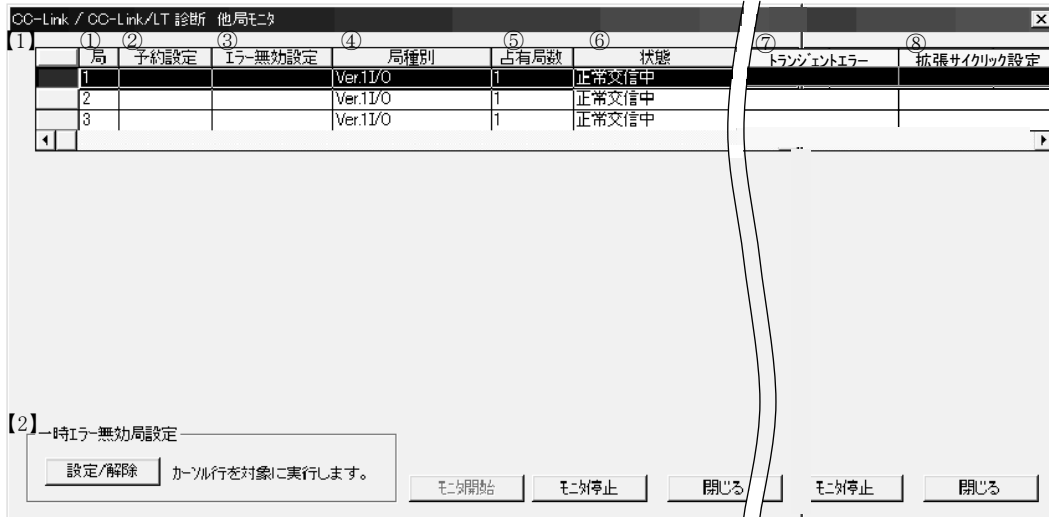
CC-Link / CC-Link/LT 診断 他局モニタ

【1】

| | ① 局 | ② 予約設定 | ③ エラー無効設定 | ④ 局種別 | ⑤ 占有局数 | ⑥ 状態 | ⑦ トランジェントエラー | ⑧ 拡張サイクリック設定 |
|---|---|---|---|---|---|---|---|---|
| | 1 | | | Ver.1I/O | 1 | 正常交信中 | | |
| | 2 | | | Ver.1I/O | 1 | 正常交信中 | | |
| | 3 | | | Ver.1I/O | 1 | 正常交信中 | | |

【2】一時エラー無効局設定

設定/解除 カーソル行を対象に実行します。

モニタ開始 モニタ停止 閉じる モニタ停止 閉じる